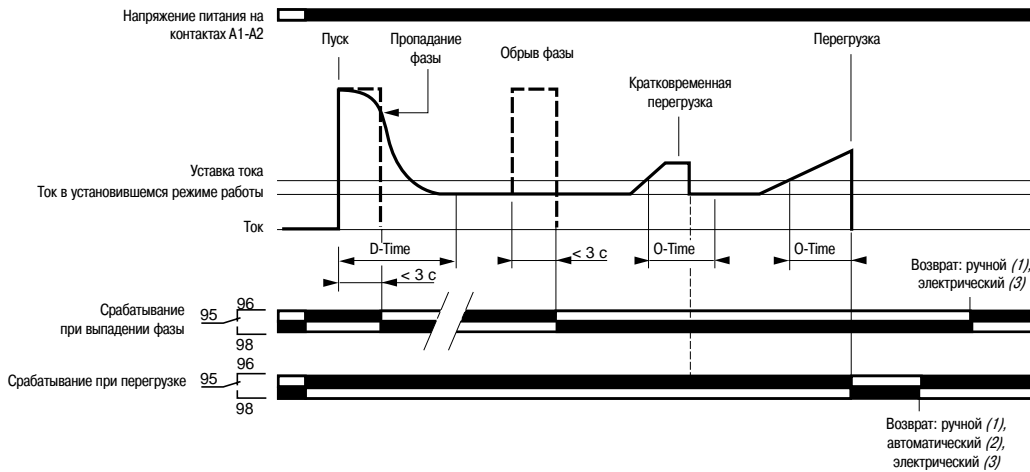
Напряжение питания на контактах A1-A2

Пуск

Пропадание фазы

Обрыв фазы

Кратковременная перегрузка

Перегрузка

Уставка тока

Ток в установившемся режиме работы

Ток

D-Time

< 3 с

< 3 с

O-Time

O-Time

Возврат: ручной *(1)*, электрический *(3)*

Срабатывание при выпадении фазы

95

96

98

Срабатывание при перегрузке

95

96

98

Возврат: ручной *(1)*, автоматический *(2)*, электрический *(3)*